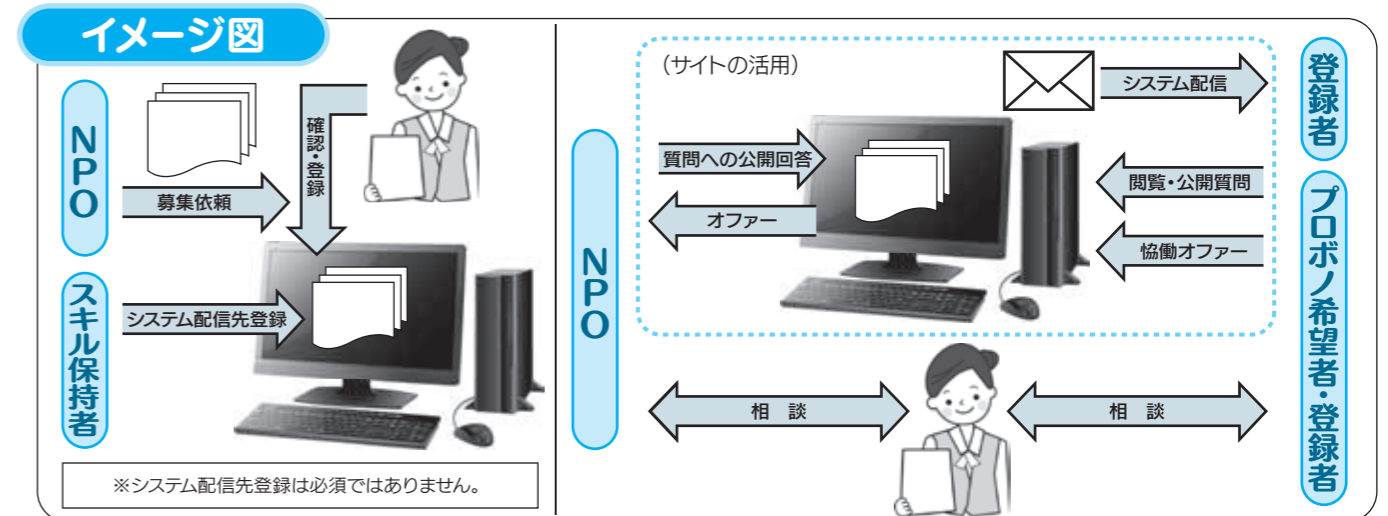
イメージ図

NPO

募集依頼

確認・登録

スキル保持者

システム配信先登録

※システム配信先登録は必須ではありません。

（サイトの活用）

システム配信

質問への公開回答

閲覧・公開質問

オファー

協働オファー

NPO

登録者

プロボノ希望者・登録者

相　談

相　談